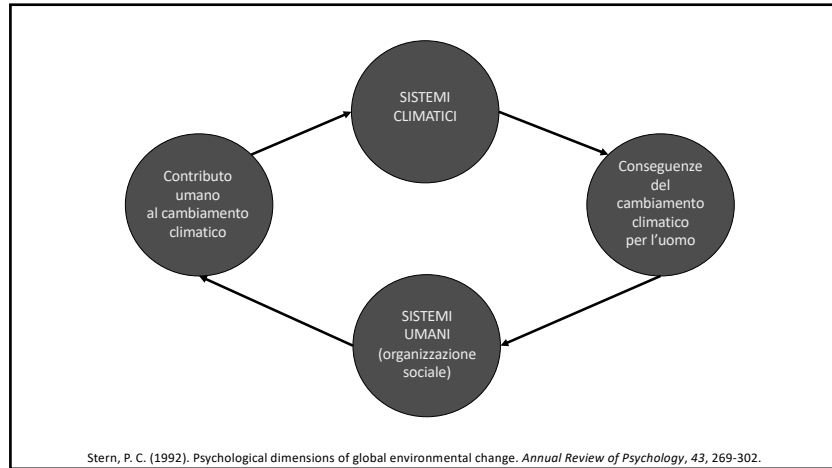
SISTEMI CLIMATICI

Conseguenze del cambiamento climatico per l'uomo

SISTEMI UMANI (organizzazione sociale)

Contributo umano al cambiamento climatico

Stern, P. C. (1992). Psychological dimensions of global environmental change. *Annual Review of Psychology*, *43*, 269-302.